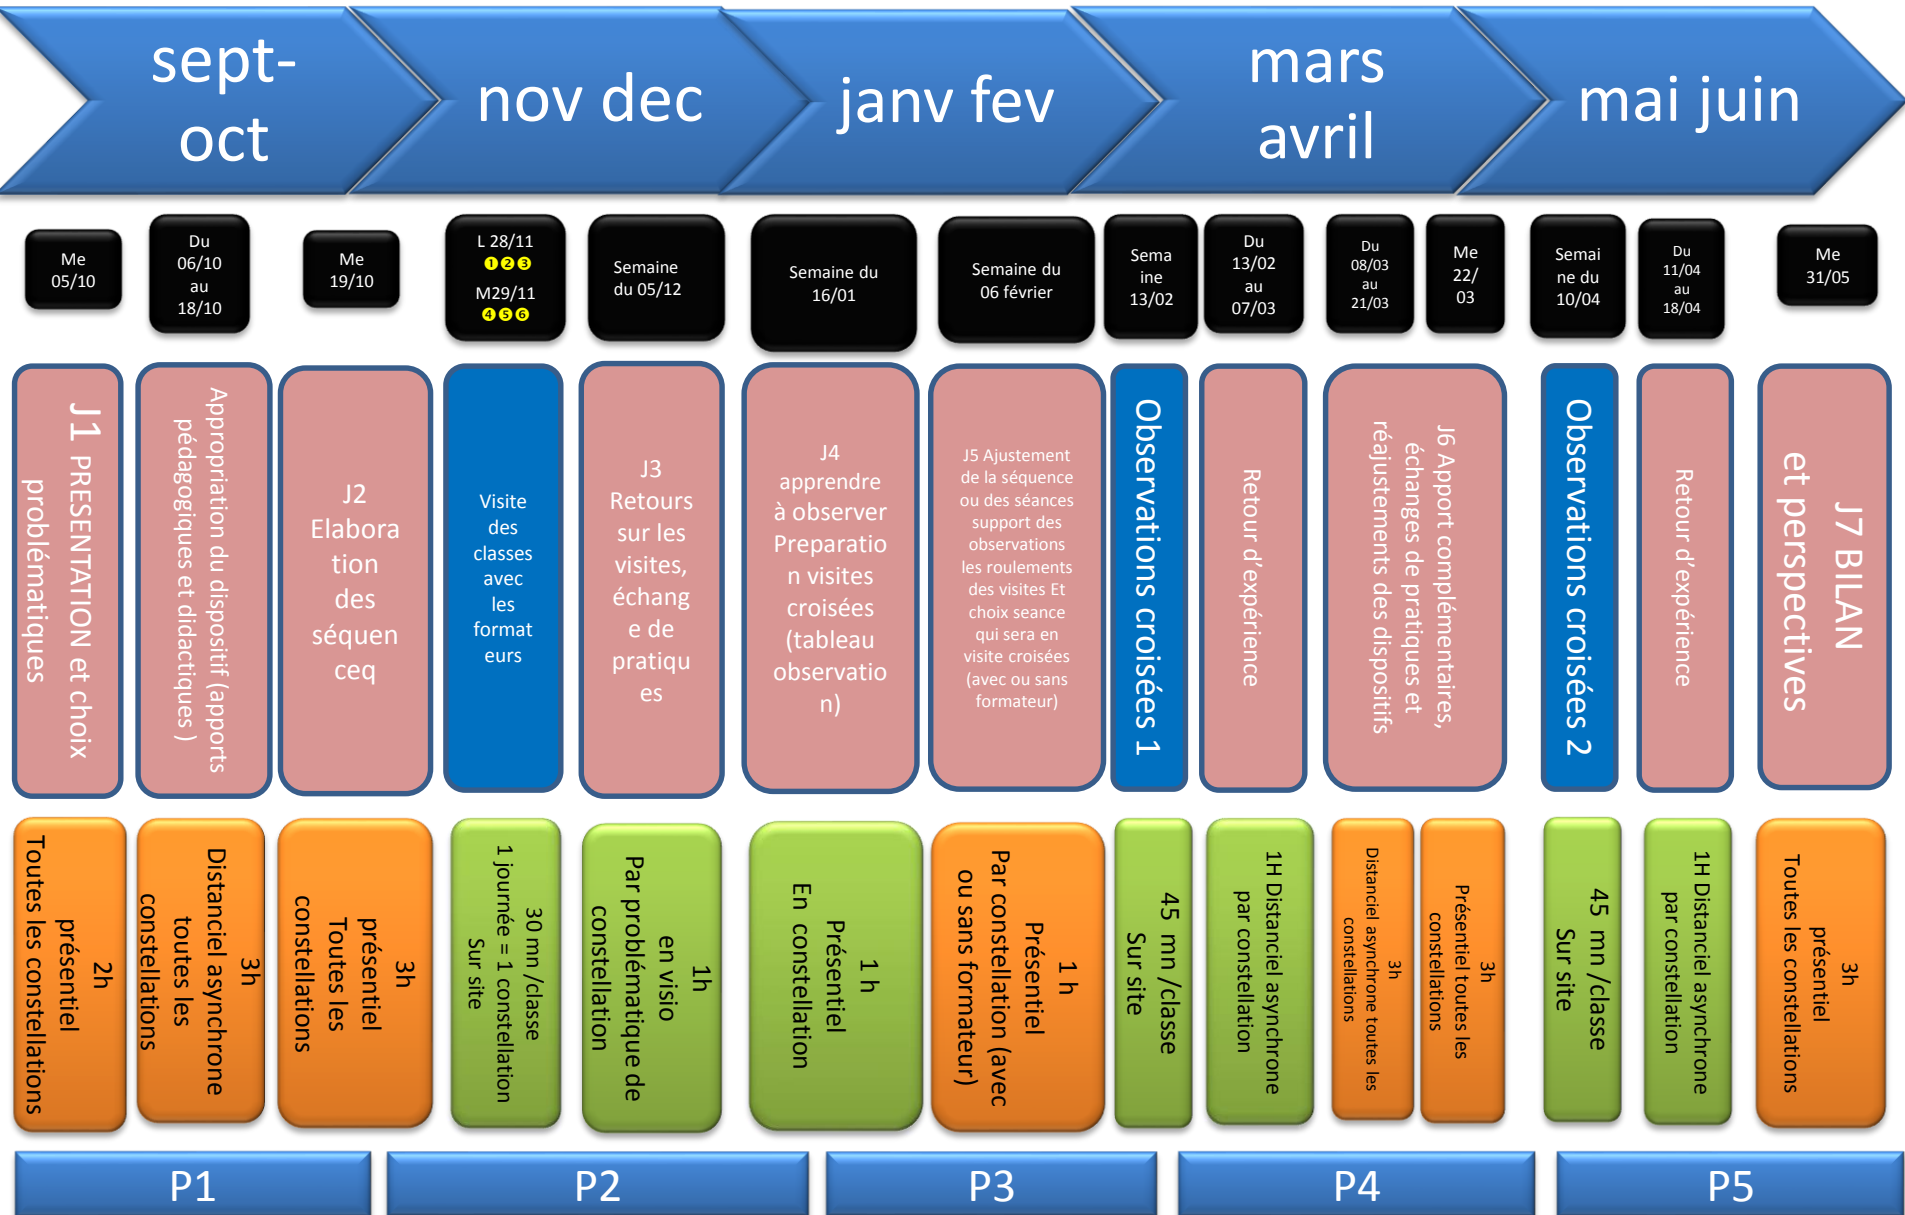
sept-oct

nov dec

janv fev

mars avril

mai juin

Me 05/10

Du 06/10 au 18/10

Me 19/10

L 28/11 ❶❷❸ M29/11 ❹❺❻

Semaine du 05/12

Semaine du 16/01

Semaine du 06 février

Semaine 13/02

Du 13/02 au 07/03

Du 08/03 au 21/03

Me 22/03

Semaine du 10/04

Du 11/04 au 18/04

Me 31/05

J1 PRESENTATION et choix problématiques

Appropriation du dispositif (apports pédagogiques et didactiques )

J2 Elaboration des séquenceq

Visite des classes avec les formateurs

J3 Retours sur les visites, échange de pratiques

J4 apprendre à observer Preparation visites croisées (tableau observation)

J5 Ajustement de la séquence ou des séances support des observations les roulements des visites Et choix seance qui sera en visite croisées (avec ou sans formateur)

Observations croisées 1

Retour d'expérience

J6 Apport complémentaires, échanges de pratiques et réajustements des dispositifs

Observations croisées 2

Retour d'expérience

J7 BILAN et perspectives

2h présentiel Toutes les constellations

3h Distanciel asynchrone toutes les constellations

3h présentiel Toutes les constellations

30 mn /classe 1 journée = 1 constellation Sur site

1h en visio Par problématique de constellation

1 h Présentiel En constellation

1 h Présentiel Par constellation (avec ou sans formateur)

45 mn /classe Sur site

1H Distanciel asynchrone par constellation

3h Distanciel asynchrone toutes les constellations

3h Présentiel toutes les constellations

45 mn /classe Sur site

1H Distanciel asynchrone par constellation

3h présentiel Toutes les constellations

P1

P2

P3

P4

P5